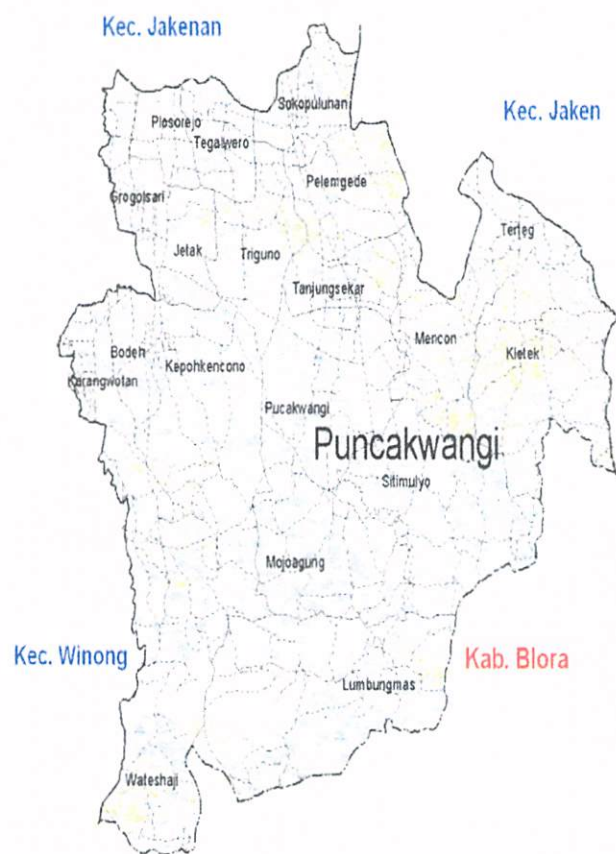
Kec. Jakenan

Kec. Jaken

Sokopulunan

Plosorejo

Tegalwero

Pelemgede

Grogolsari

Terteg

Jetak

Triguno

Tanjungsekar

Mencon

Bodeh

Kletek

Karangwotan

Kepohkencono

Pucakwangi

Puncakwangi

Sitimulyo

Mojoagung

Kec. Winong

Kab. Blora

Lumbungmas

Wateshaji